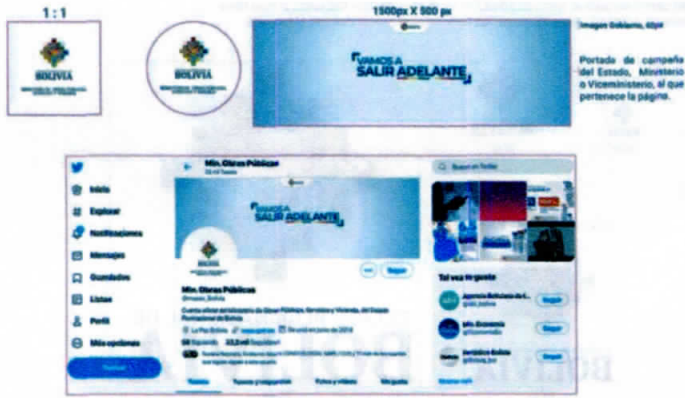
1 : 1

BOLIVIA

BOLIVIA

1500px X 500 px

VAMOS A SALIR ADELANTE

Imagen Gobierno, Alpr

Portada de campaña del Estado, Ministerio o Viceministerio, al que pertenece la página.

Inicio

Explorar

Notificaciones

Mensajes

Guardados

Listas

Perfil

Más opciones

Twittear

Min. Obras Públicas

VAMOS A SALIR ADELANTE

BOLIVIA

Seguir

Min. Obras Públicas

@mopsv_Bolivia

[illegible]

Buscar en Twitter

Tal vez te guste

Seguir

Seguir

Seguir

Tweets

Tweets y respuestas

Fotos y videos

Me gusta